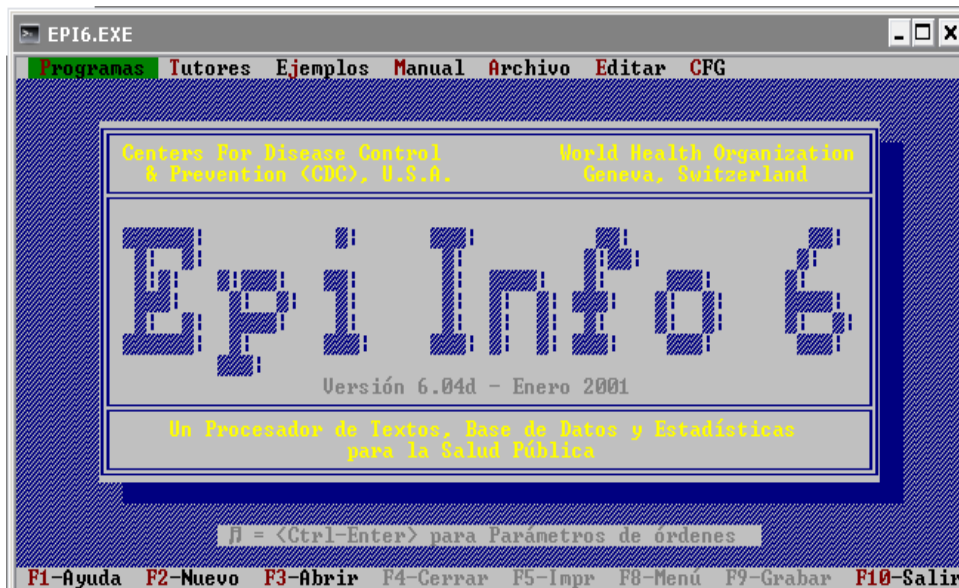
EPI6.EXE

Programas Tutores Ejemplos Manual Archivo Editar CFG

Centers For Disease Control & Prevention (CDC), U.S.A.

World Health Organization Geneva, Switzerland

Epi Info 6

Versión 6.04d - Enero 2001

Un Procesador de Textos, Base de Datos y Estadísticas para la Salud Pública

Ɲ = <Ctrl-Enter> para Parámetros de órdenes

F1-Ayuda F2-Nuevo F3-Abrir F4-Cerrar F5-Impr F8-Menú F9-Grabar F10-Salir